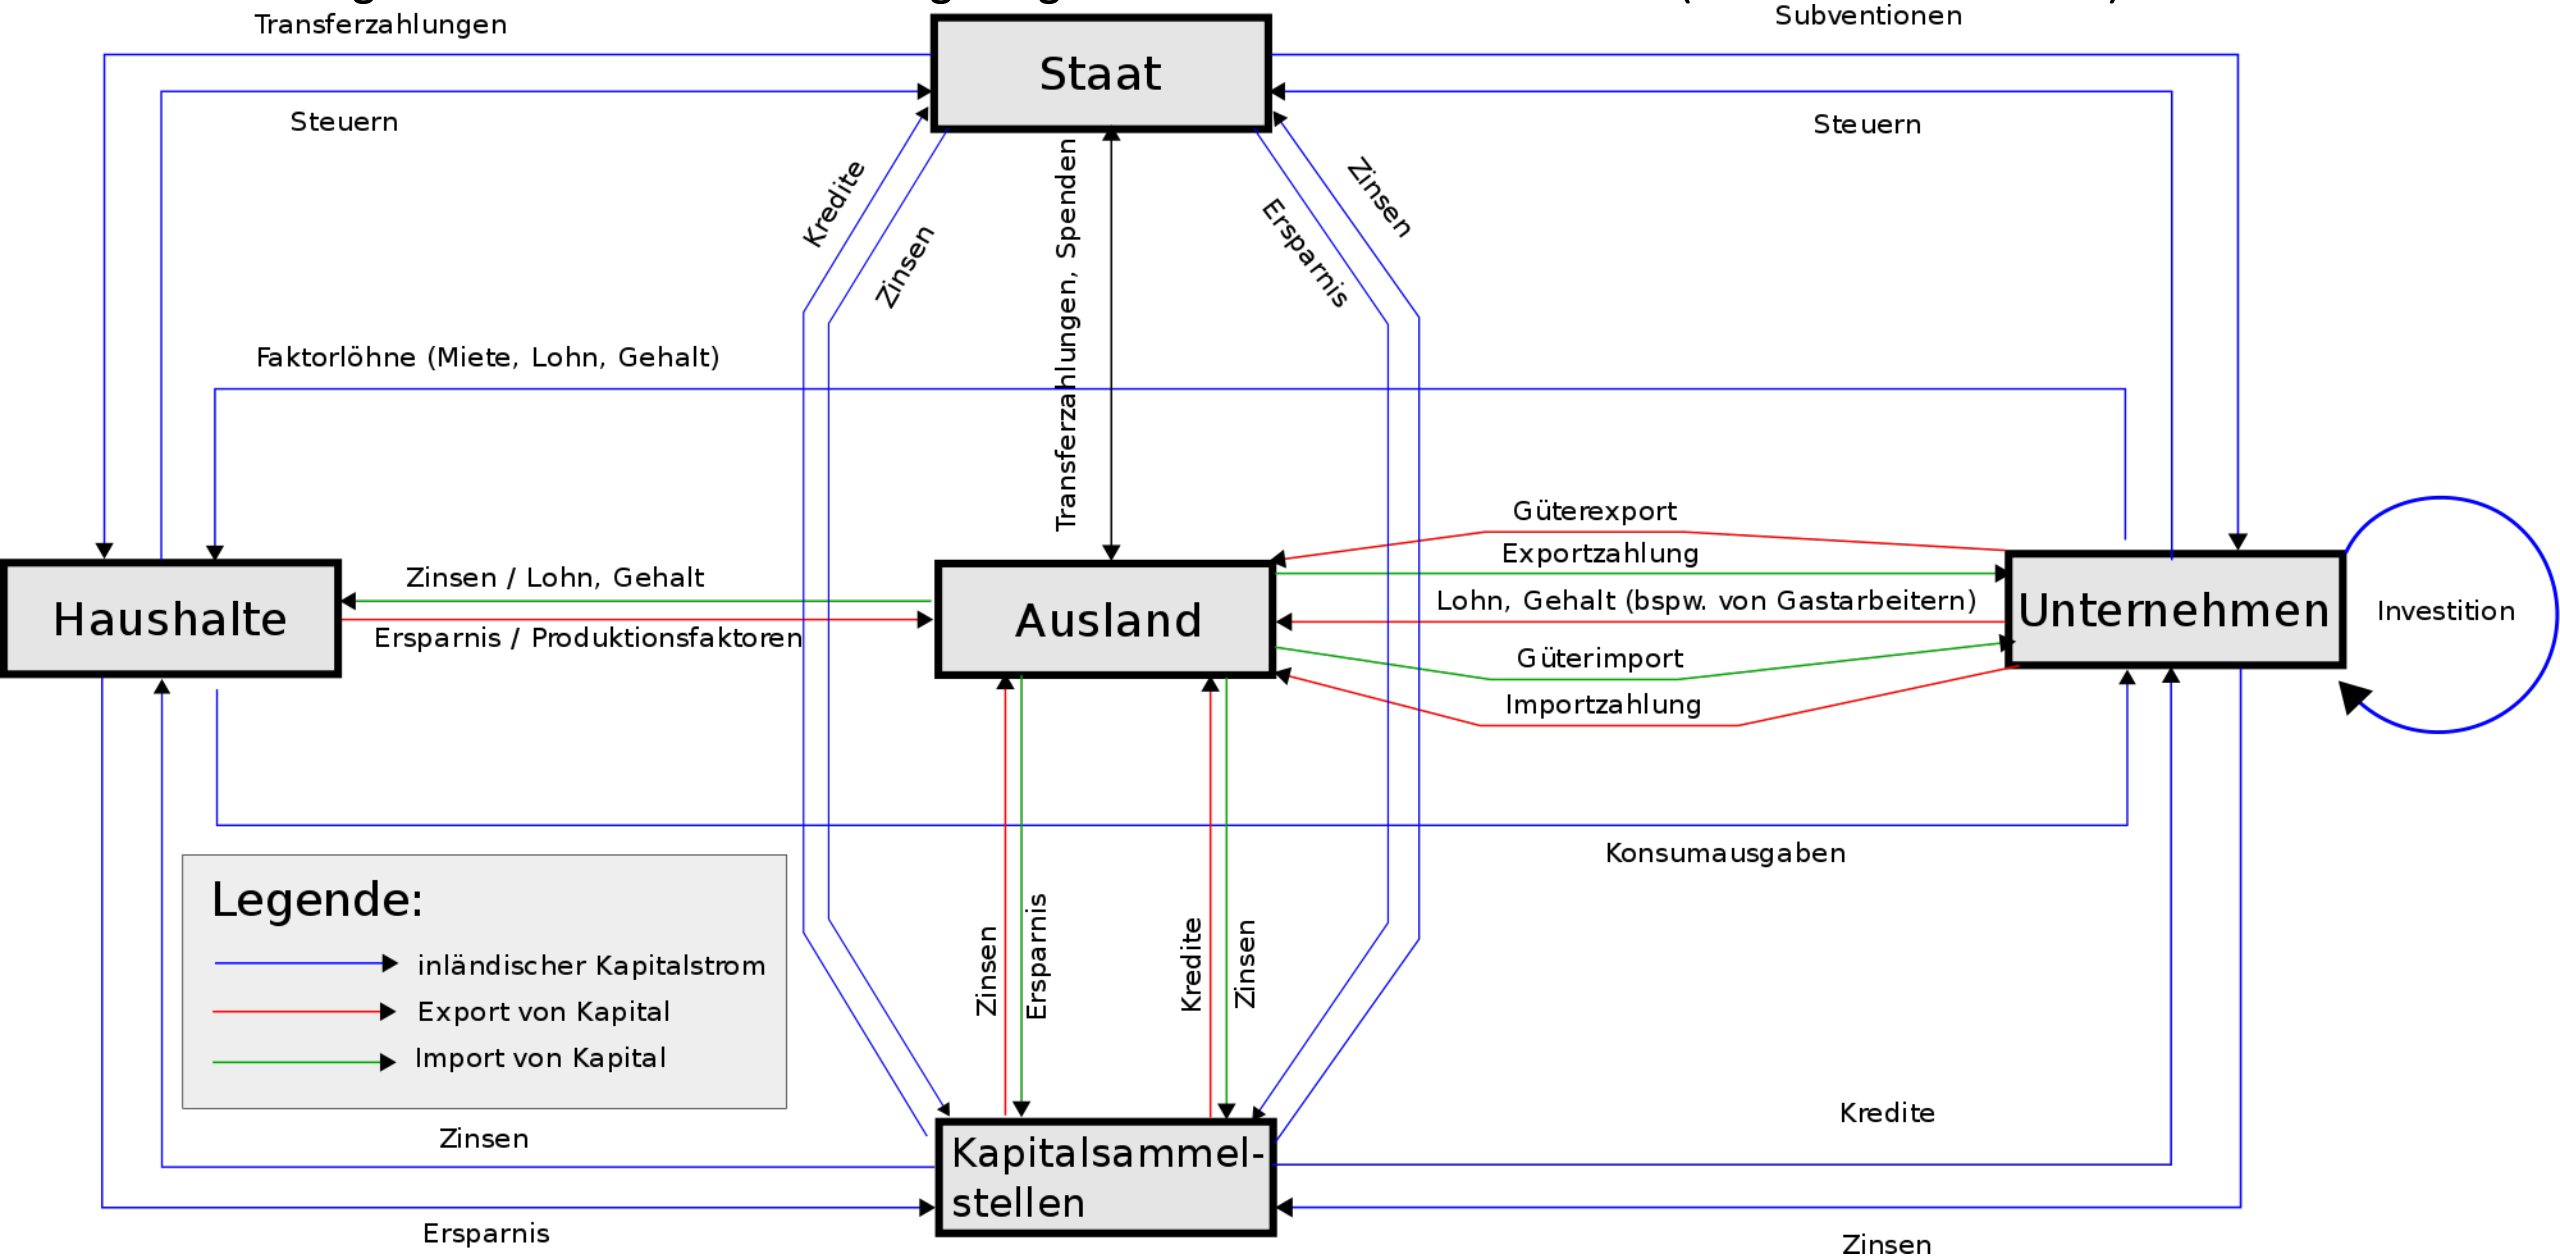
Transferzahlungen

Subventionen

Staat

Steuern

Steuern

Kredite

Zinsen

Transferzahlungen, Spenden

Ersparnis

Zinsen

Faktorlöhne (Miete, Lohn, Gehalt)

Güterexport

Exportzahlung

Zinsen / Lohn, Gehalt

Lohn, Gehalt (bspw. von Gastarbeitern)

Haushalte

Ausland

Unternehmen

Investition

Ersparnis / Produktionsfaktoren

Güterimport

Importzahlung

Konsumausgaben

Legende:

inländischer Kapitalstrom

Export von Kapital

Import von Kapital

Zinsen

Ersparnis

Kredite

Zinsen

Kredite

Zinsen

Kapitalsammelstellen

Ersparnis

Zinsen